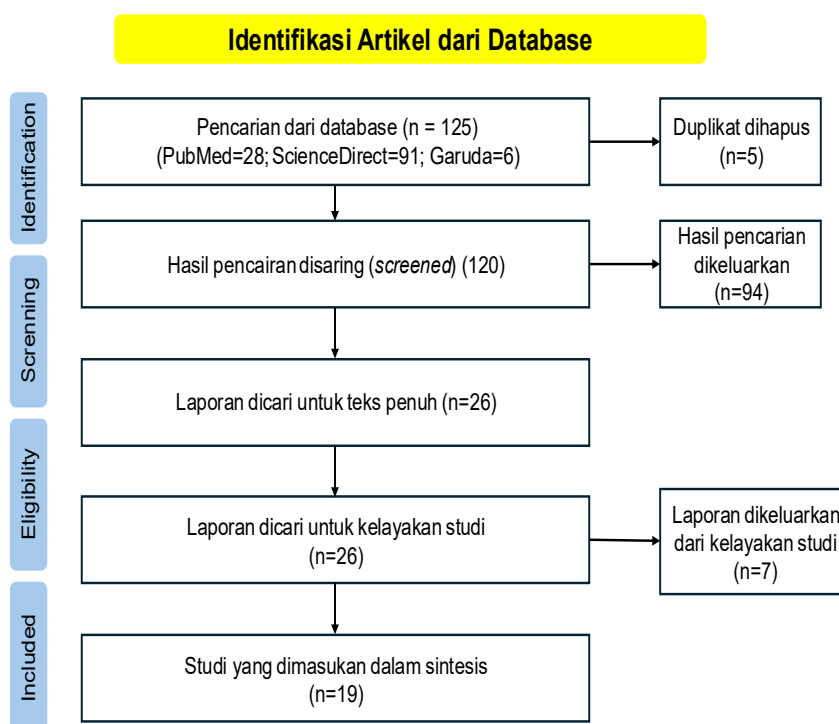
Identifikasi Artikel dari Database

Identification

Pencarian dari database (n = 125)
(PubMed=28; ScienceDirect=91; Garuda=6)

Duplikat dihapus
(n=5)

Screnning

Hasil pencairan disaring (*screened*) (120)

Hasil pencarian dikeluarkan
(n=94)

Laporan dicari untuk teks penuh (n=26)

Eligibility

Laporan dicari untuk kelayakan studi
(n=26)

Laporan dikeluarkan dari kelayakan studi
(n=7)

Included

Studi yang dimasukan dalam sintesis
(n=19)